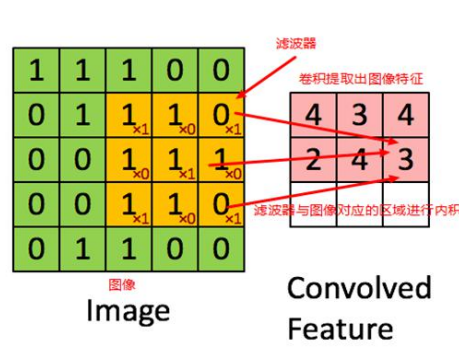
滤波器

| 1 | 1 | 1 | 0 | 0 |
|---|---|---|---|---|
| 0 | 1 | 1 $_{\times1}$ | 1 $_{\times0}$ | 0 $_{\times1}$ |
| 0 | 0 | 1 $_{\times0}$ | 1 $_{\times1}$ | 1 $_{\times0}$ |
| 0 | 0 | 1 $_{\times1}$ | 1 $_{\times0}$ | 0 $_{\times1}$ |
| 0 | 1 | 1 | 0 | 0 |

卷积提取出图像特征

| 4 | 3 | 4 |
|---|---|---|
| 2 | 4 | 3 |
| | | |

滤波器与图像对应的区域进行内积

图像

Image

Convolved Feature